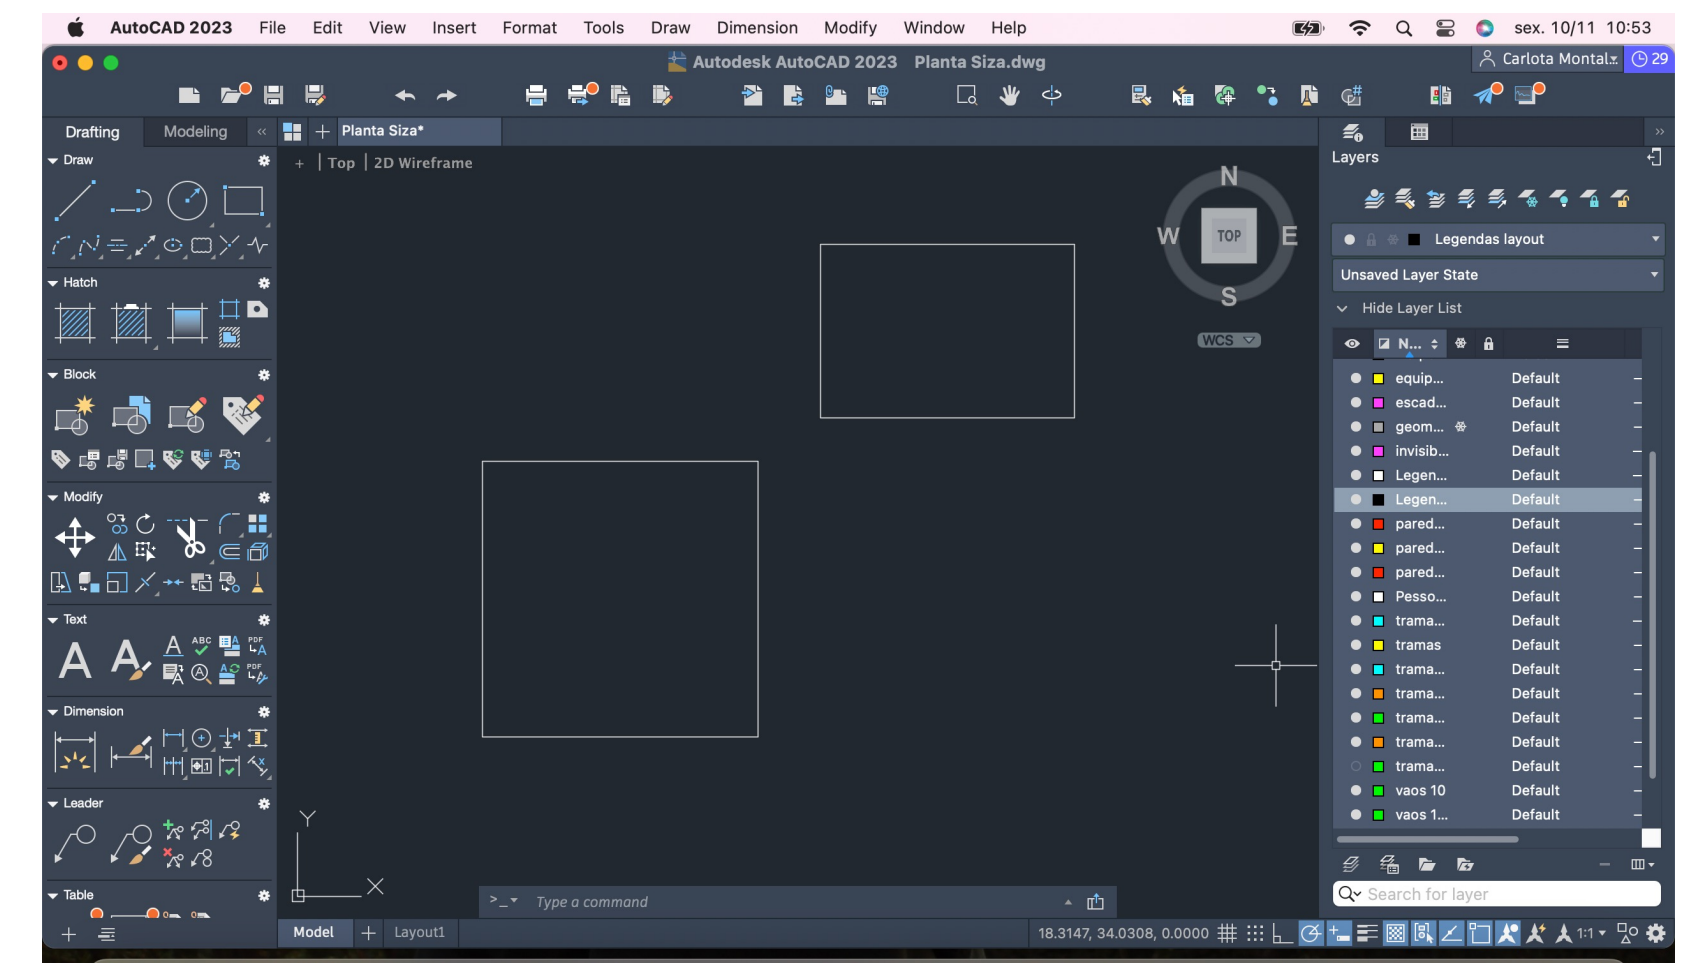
AutoCAD 2023 File Edit View Insert Format Tools Draw Dimension Modify Window Help

sex. 10/11 10:53

Autodesk AutoCAD 2023 Planta Siza.dwg

Carlota Montal... 29

Drafting Modeling

Planta Siza*

Draw

Hatch

Block

Modify

Text

Dimension

Leader

Table

[-] Top 2D Wireframe

N
W TOP E
S

WCS

Y

Type a command

Model Layout1

18.3147, 34.0308, 0.0000

1:1

Layers

Legendas layout

Unsaved Layer State

Hide Layer List

N...

| Name | |
|---|---|
| equip... | Default |
| escad... | Default |
| geom... | Default |
| invisib... | Default |
| Legen... | Default |
| Legen... | Default |
| pared... | Default |
| pared... | Default |
| pared... | Default |
| Pesso... | Default |
| trama... | Default |
| tramas | Default |
| trama... | Default |
| trama... | Default |
| trama... | Default |
| trama... | Default |
| trama... | Default |
| vaos 10 | Default |
| vaos 1... | Default |

Search for layer